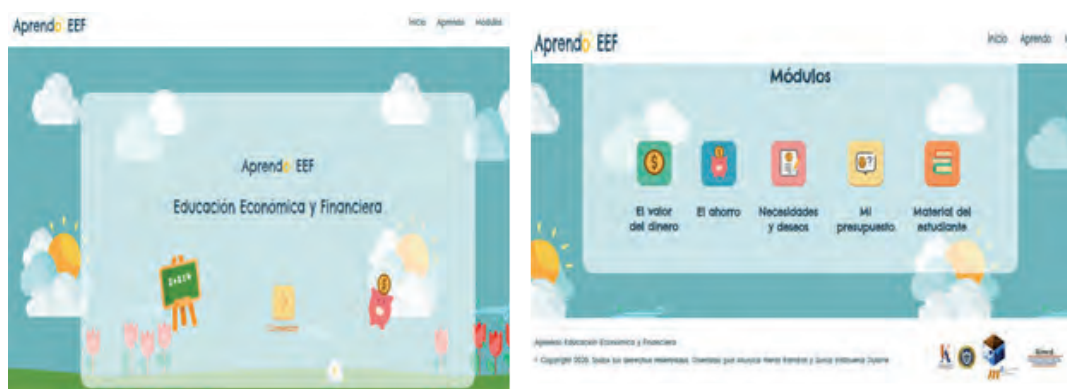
Aprendo EEF

Inicio Aprendo Módulos

Aprendo EEF

Educación Económica y Financiera

Comenzar

Aprendo EEF

Inicio Aprendo

Módulos

El valor del dinero

El ahorro

Necesidades y deseos

Mi presupuesto

Material del estudiante

Aprendo Educación Económica y Financiera

© Copyright 2024. Todos los derechos reservados. Diseñado por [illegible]